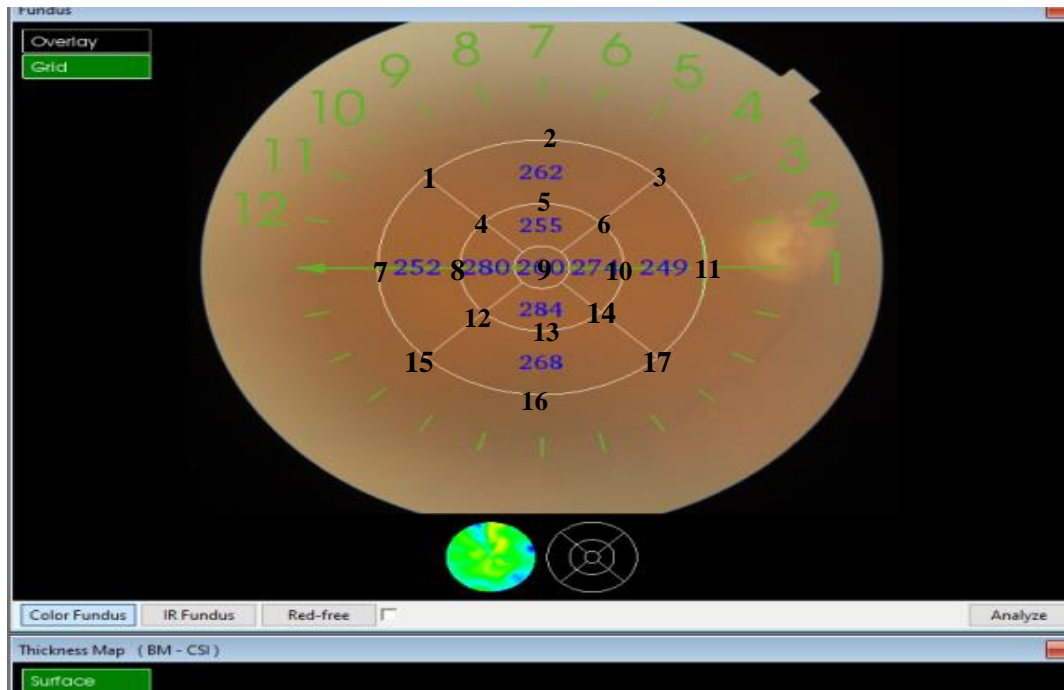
Fundus

Overlay
Grid

9 8 7 6 5
10 4
11 3
12 2
1

2
262
1 3
5
4 255 6
7 252 8 280 290 271 10 249 11
9
284
12 14
13
15 268 17
16

Color Fundus IR Fundus Red-free Analyze

Thickness Map (BM - CSI)

Surface